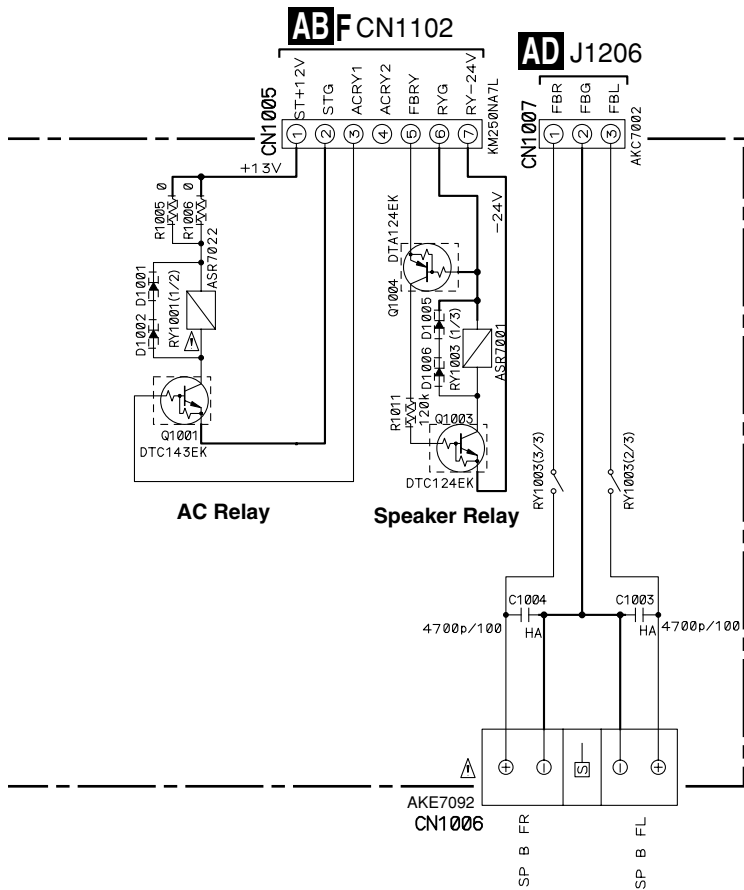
AB F CN1102

AD J1206

CN1005
ST+12V
STG
ACRY1
ACRY2
FBRY
RYG
RY-24V
1 2 3 4 5 6 7
KM250NA7L

CN1007
FBR
FBG
FBL
1 2 3
AKC7002

+13V
-24V

R1005 0
R1006 0
ASR7022
D1001
D1002
RY1001(1/2)
Q1001
DTC143EK

Q1004 DTA124EK
D1005
D1006
RY1003 (1/3)
ASR7001
R1011 120k
Q1003
DTC124EK

AC Relay

Speaker Relay

RY1003(3/3)
RY1003(2/3)

C1004
4700p/100
HA
C1003
HA
4700p/100

AKE7092
CN1006

SP B FR
SP B FL